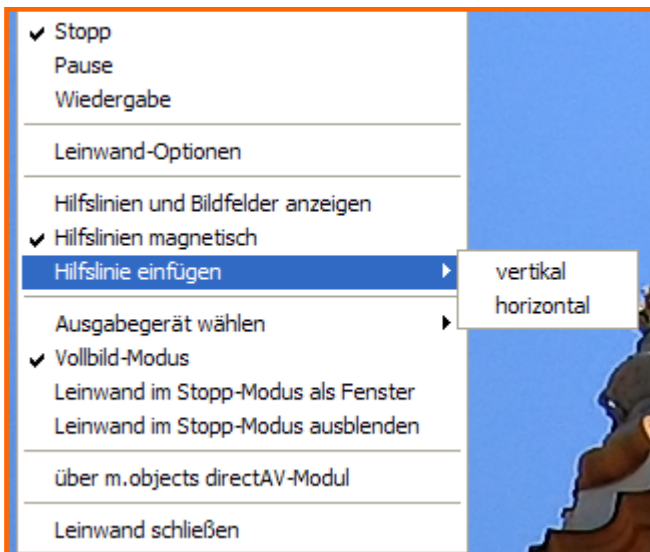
Stopp
Pause
Wiedergabe

Leinwand-Optionen

Hilfslinien und Bildfelder anzeigen
Hilfslinien magnetisch
Hilfslinie einfügen
vertikal
horizontal

Ausgabegerät wählen
Vollbild-Modus
Leinwand im Stopp-Modus als Fenster
Leinwand im Stopp-Modus ausblenden

über m.objects directAV-Modul

Leinwand schließen